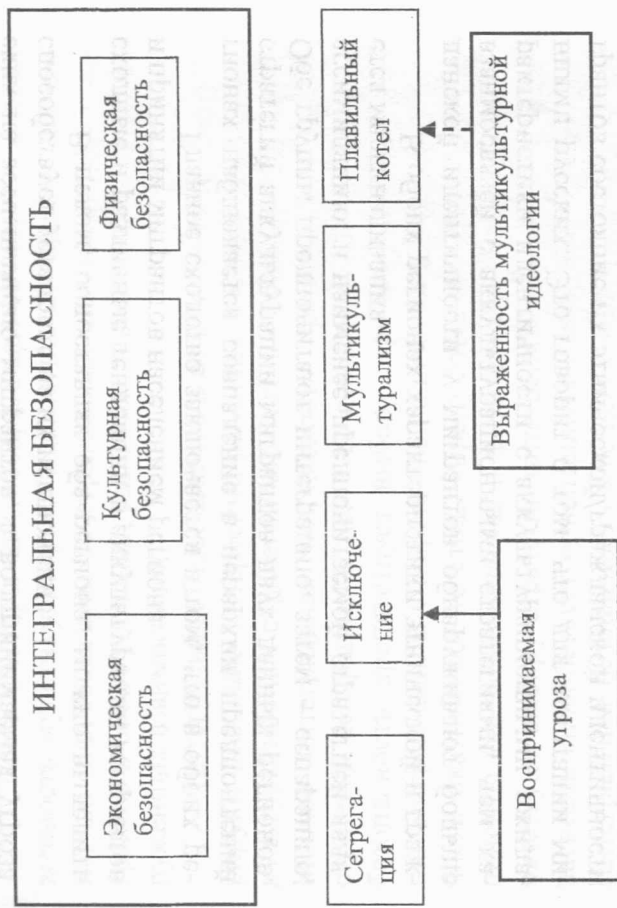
ИНТЕГРАЛЬНАЯ БЕЗОПАСНОСТЬ

Экономическая безопасность

Культурная безопасность

Физическая безопасность

Сегрегация

Исключение

Мультикультурализм

Плавильный котел

Воспринимаемая угроза

Выраженность мультикультурной идеологии